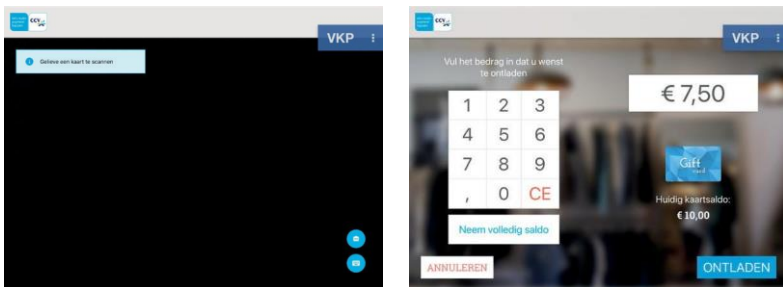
VKP

Gelieve een kaart te scannen

VKP

Vul het bedrag in dat u wenst te ontladen

€ 7,50

| 1 | 2 | 3 |
|---|---|---|
| 4 | 5 | 6 |
| 7 | 8 | 9 |
| , | 0 | CE |

Neem volledig saldo

Gift card

Huidig kaartsaldo:
€ 10,00

ANNULEREN

ONTLADEN